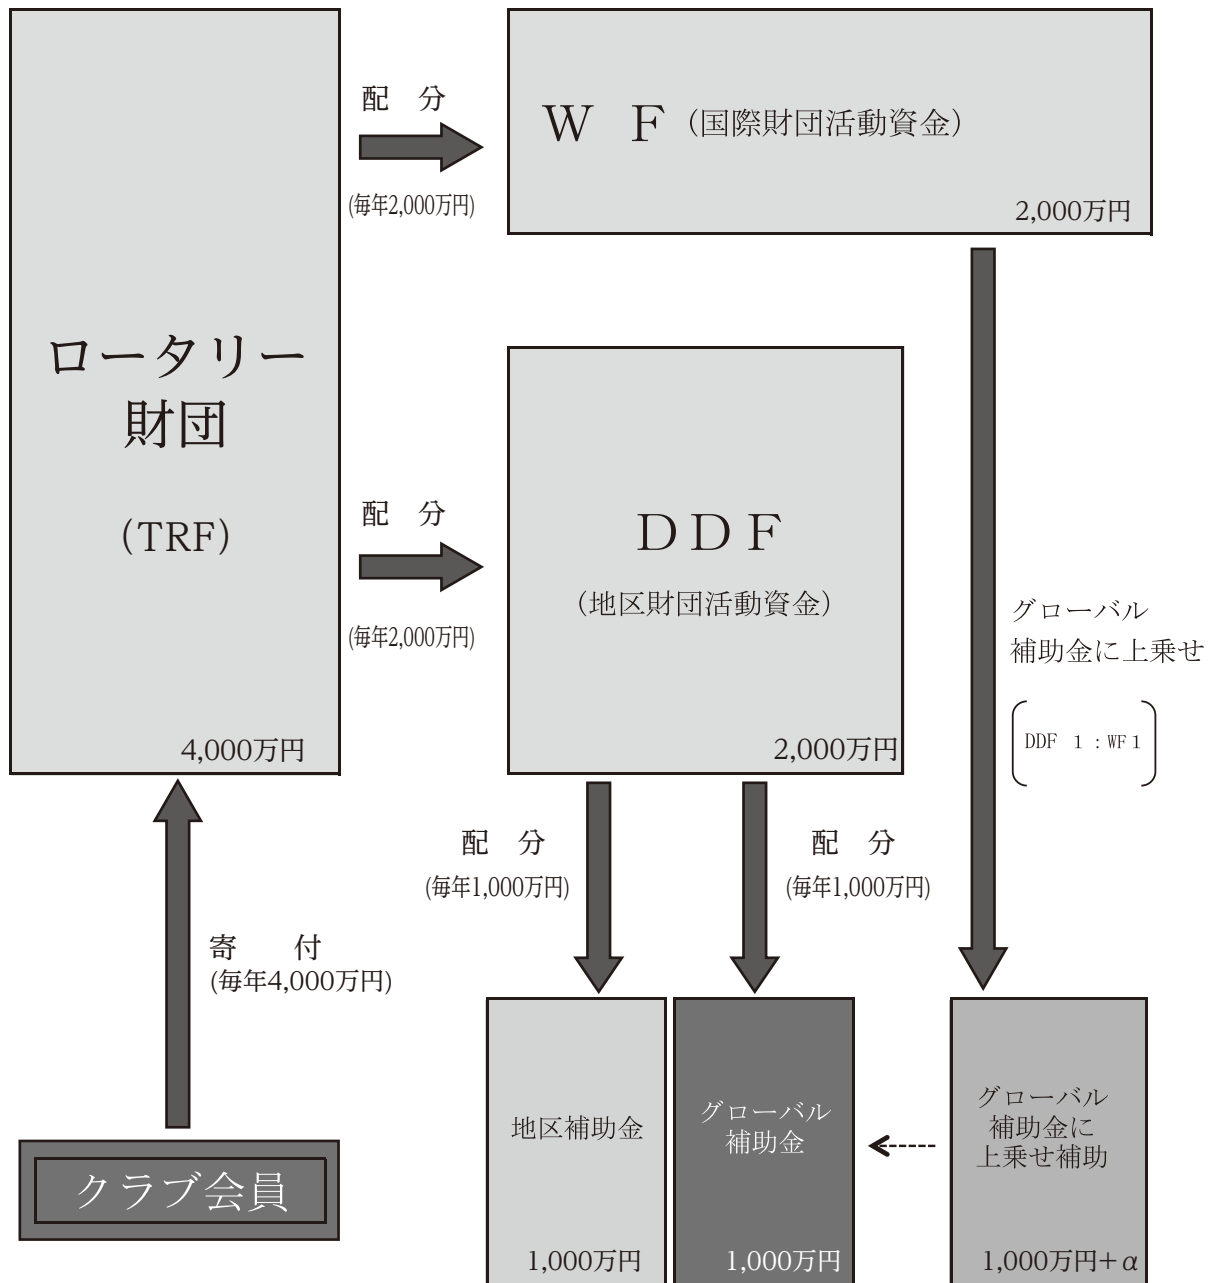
ロータリー
財団

(TRF)

4,000万円

配　分

(毎年2,000万円)

W　F（国際財団活動資金）

2,000万円

配　分

(毎年2,000万円)

DDF

（地区財団活動資金）

2,000万円

グローバル
補助金に上乗せ

DDF　1：WF 1

配　分

(毎年1,000万円)

配　分

(毎年1,000万円)

寄　付
(毎年4,000万円)

クラブ会員

地区補助金

1,000万円

グローバル
補助金

1,000万円

グローバル
補助金に
上乗せ補助

1,000万円＋$\alpha$